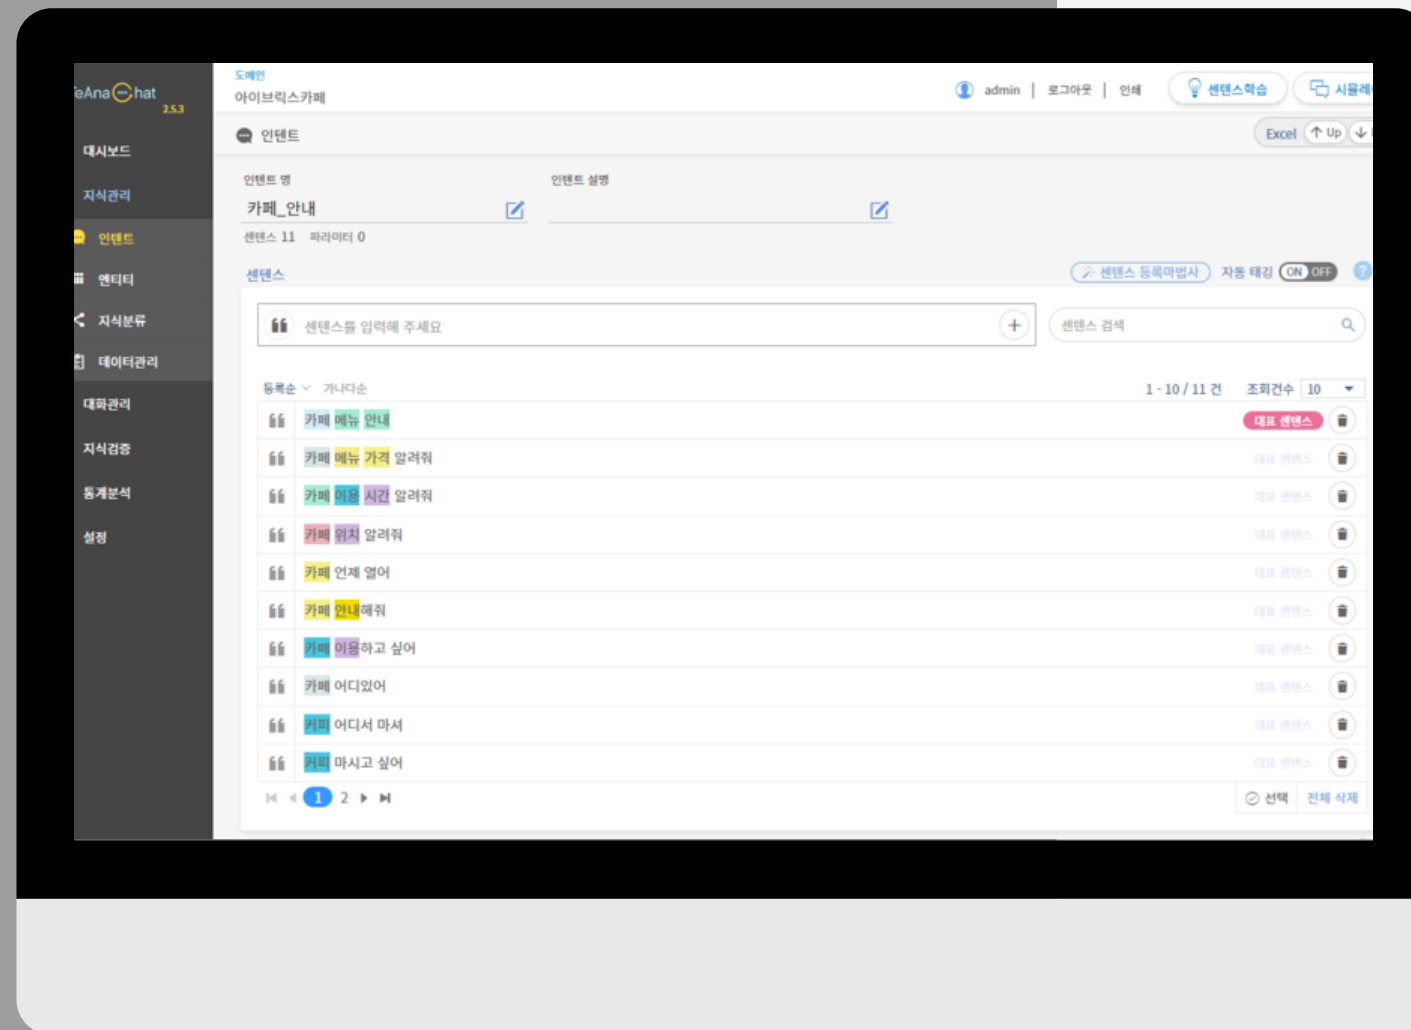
eAna hat
2.5.3

대시보드
지식관리
인텐트
엔티티
지식분류
데이터관리
대화관리
지식검증
통계분석
설정

도메인
아이브릭스카페

admin | 로그아웃 | 인쇄
센텐스학습
시뮬레

인텐트
Excel Up

인텐트 명
카페_안내
센텐스 11 파라미터 0

인텐트 설명

센텐스
센텐스 등록마법사 자동 태깅 ON OFF

센텐스를 입력해 주세요
센텐스 검색

등록순 가나다순
1 - 10 / 11 건 조회건수 10

카페 메뉴 안내 대표 센텐스
카페 메뉴 가격 알려줘
카페 이용 시간 알려줘
카페 위치 알려줘
카페 언제 열어
카페 안내해줘
카페 이용하고 싶어
카페 어디있어
커피 어디서 마셔
커피 마시고 싶어

1 2
선택 전체 삭제